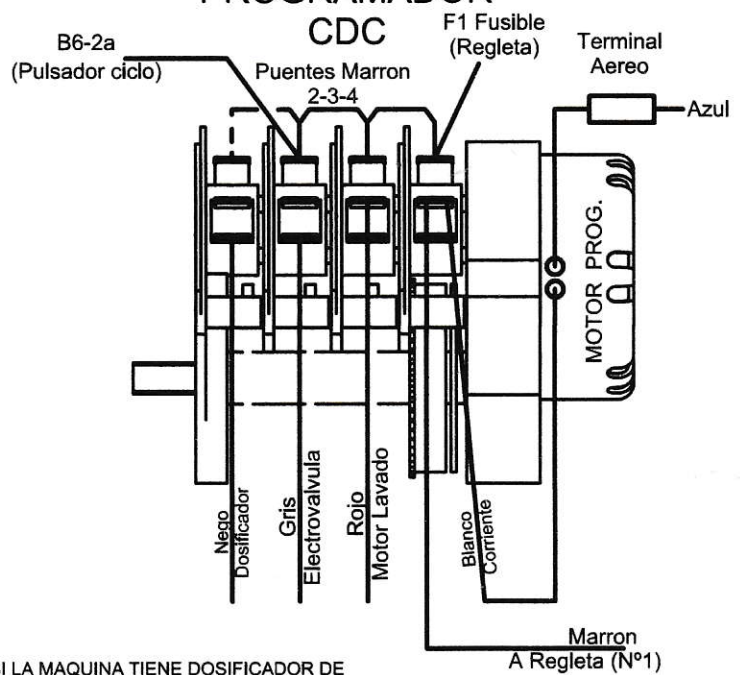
PROGRAMADOR
CDC

B6-2a
(Pulsador ciclo)

Puentes Marron
2-3-4

F1 Fusible
(Regleta)

Terminal
Aereo

Azul

MOTOR PROG.

Nego
Dosificador

Gris
Electrovalvula

Rojo
Motor Lavado

Blanco
Corriente

Marron
A Regleta (Nº1)

I LA MAQUINA TIENE DOSIFICADOR DE